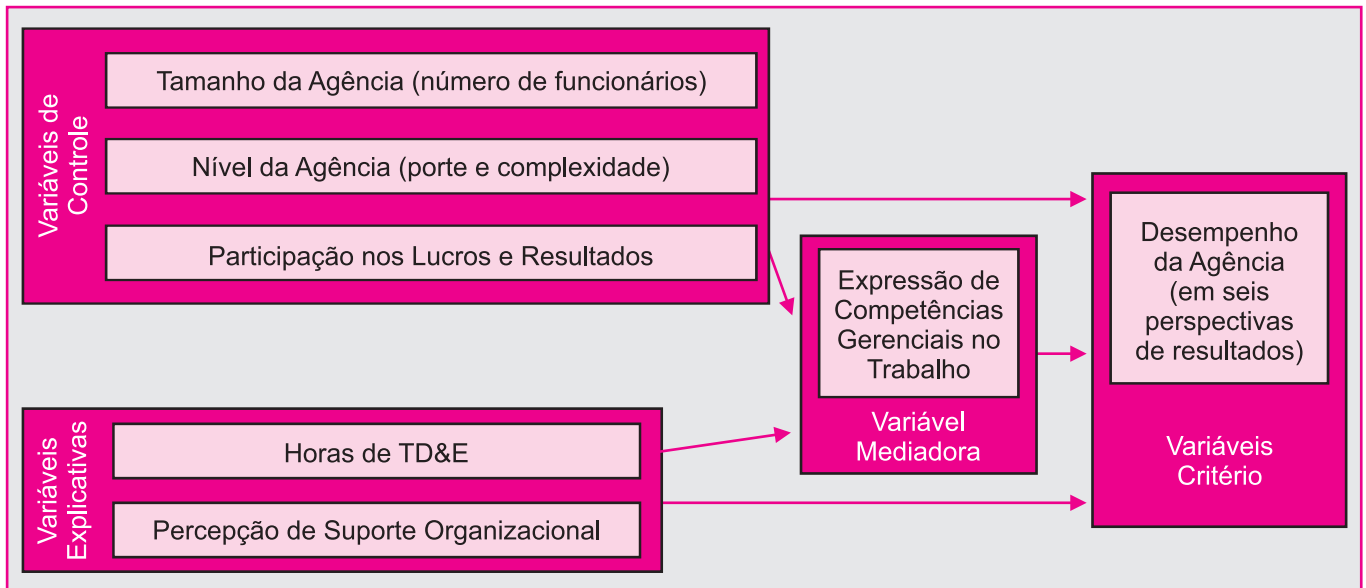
Variáveis de Controle

Tamanho da Agência (número de funcionários)

Nível da Agência (porte e complexidade)

Participação nos Lucros e Resultados

Expressão de Competências Gerenciais no Trabalho

Variável Mediadora

Desempenho da Agência (em seis perspectivas de resultados)

Variáveis Critério

Variáveis Explicativas

Horas de TD&E

Percepção de Suporte Organizacional